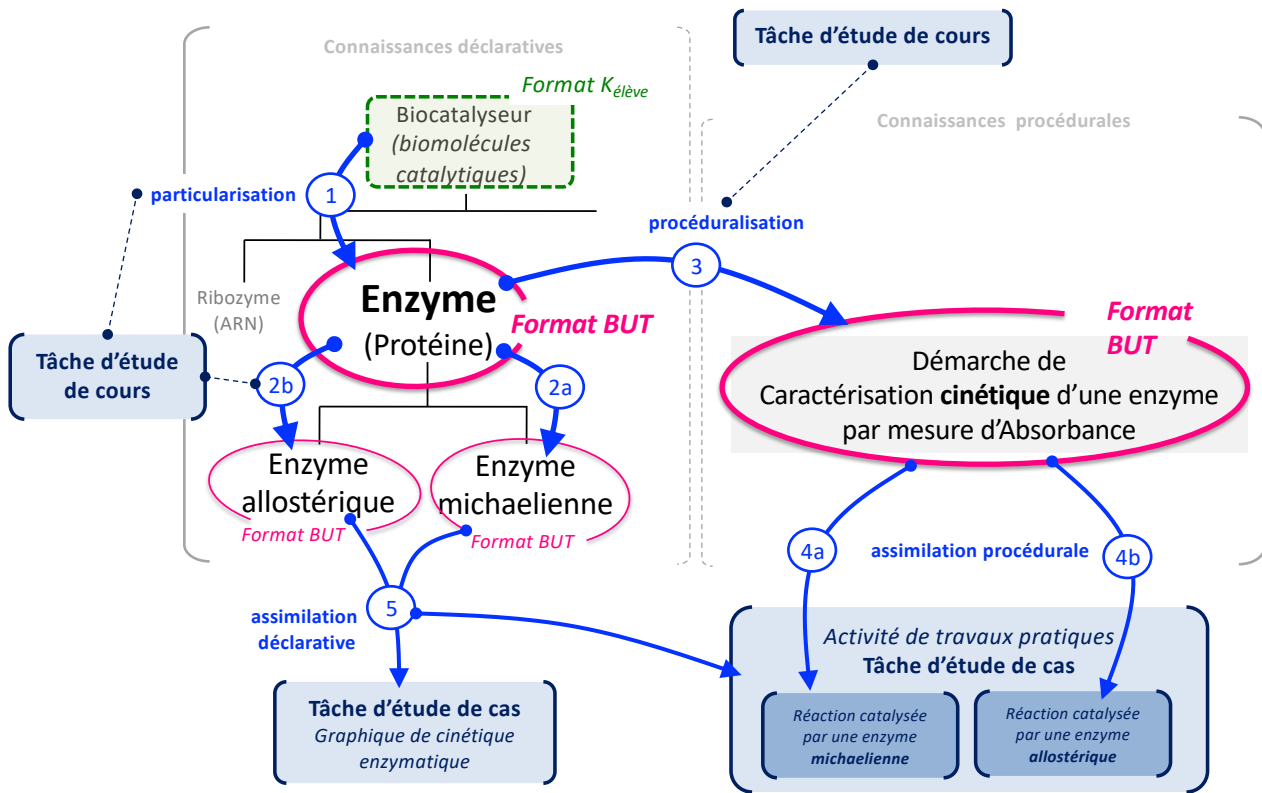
Connaissances déclaratives

Tâche d'étude de cours

Format $K_{élève}$

Biocatalyseur (biomolécules catalytiques)

Connaissances procédurales

particularisation

1

procéduralisation

3

Ribozyme (ARN)

Enzyme (Protéine)

Format BUT

Format BUT

Démarche de Caractérisation cinétique d'une enzyme par mesure d'Absorbance

Tâche d'étude de cours

2b

2a

Enzyme allostérique

Format BUT

Enzyme michaelienne

Format BUT

4a

assimilation procédurale

4b

assimilation déclarative

5

Activité de travaux pratiques
Tâche d'étude de cas

Tâche d'étude de cas
Graphique de cinétique enzymatique

Réaction catalysée par une enzyme michaelienne

Réaction catalysée par une enzyme allostérique